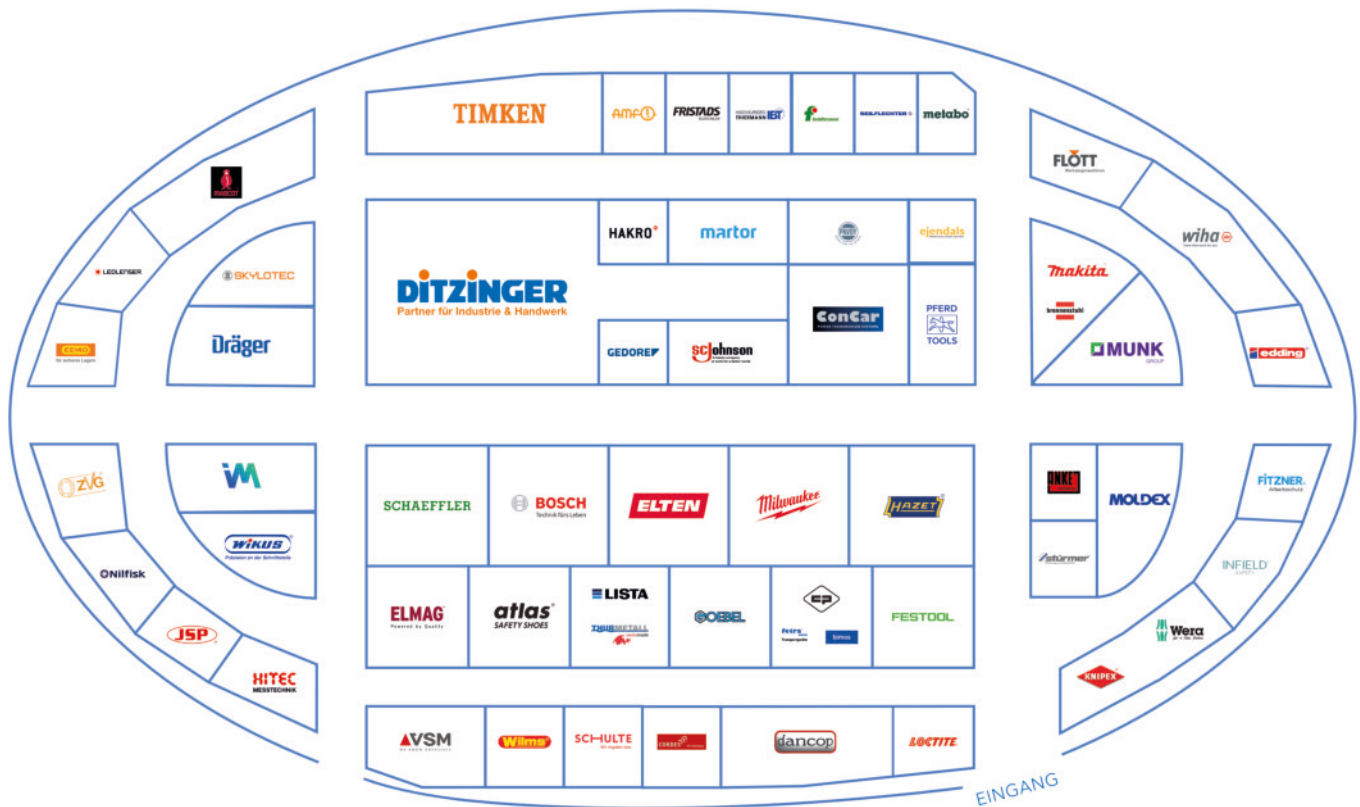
TIMKEN
AMF
FRISTADS
THIEMANN IBT
SEILFLECHTER
metabo

DITZINGER
Partner für Industrie & Handwerk
HAKRO
martor
PROT
ejendals
GEDORE
SC Johnson
ConCar
PFERD
TOOLS

FLOTT
wiha
makita
kronenstahl
MUNK
GROUP
edding

LEDLENSER
SKYLOTEC
CEMO
Dräger

SCHAEFFLER
BOSCH
Technik fürs Leben
ELTEN
Milwaukee
HAZET
ELMAG
atlas
SAFETY SHOES
LISTA
THURMETALL
GOEBEL
FESTOOL
fetra

ZVG
WM
Nilfisk
WIKUS
JSP
HITEC
MESSTECHNIK

ONKEL
MOLDEX
stürmer
FITZNER
INFIELD
SAFETY
Wera
KNIPEX

VSM
Wilms
SCHULTE
dancop
LOCTITE

EINGANG